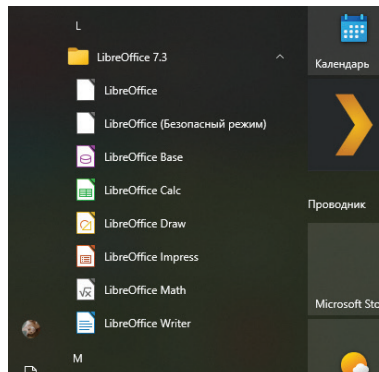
L

LibreOffice 7.3

LibreOffice

LibreOffice (Безопасный режим)

LibreOffice Base

LibreOffice Calc

LibreOffice Draw

LibreOffice Impress

LibreOffice Math

LibreOffice Writer

M

Календарь

Проводник

Microsoft Sto